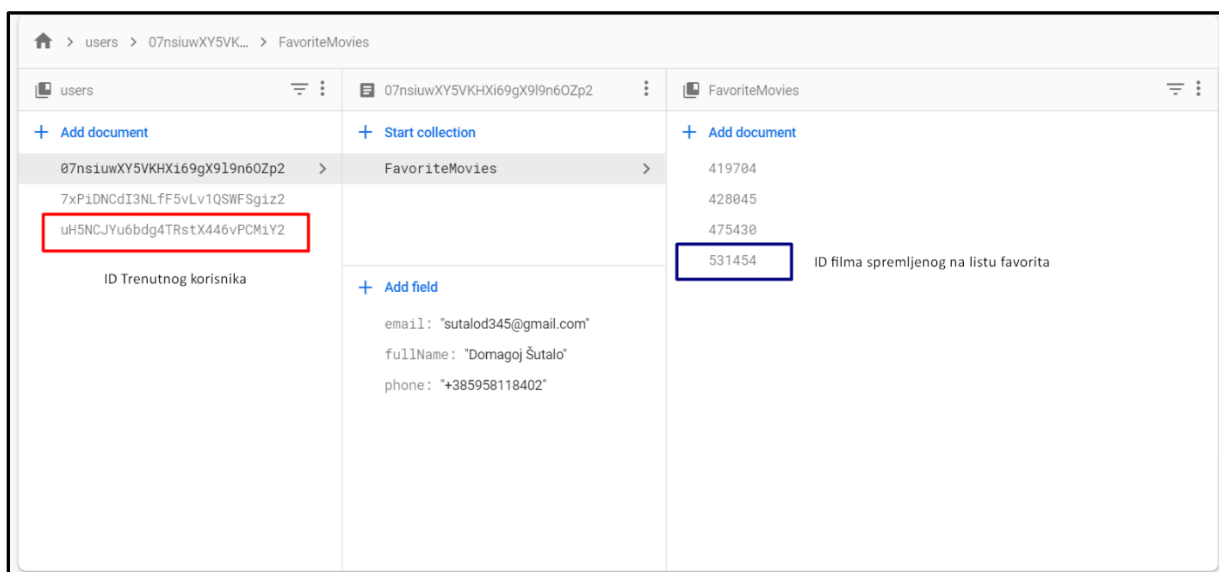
> users > 07nsiuwXY5VK... > FavoriteMovies

users

+ Add document

07nsiuwXY5VKHXi69gX9l9n6OZp2 >

7xPiDNCdI3NLfF5vLv1QSWFSgiz2

uH5NCJYu6bdg4TRstX446vPCMiY2

ID Trenutnog korisnika

07nsiuwXY5VKHXi69gX9l9n6OZp2

+ Start collection

FavoriteMovies >

+ Add field

email: "sutalod345@gmail.com"

fullName: "Domagoj Šutalo"

phone: "+385958118402"

FavoriteMovies

+ Add document

419704

428045

475430

531454

ID filma spremljenog na listu favorita